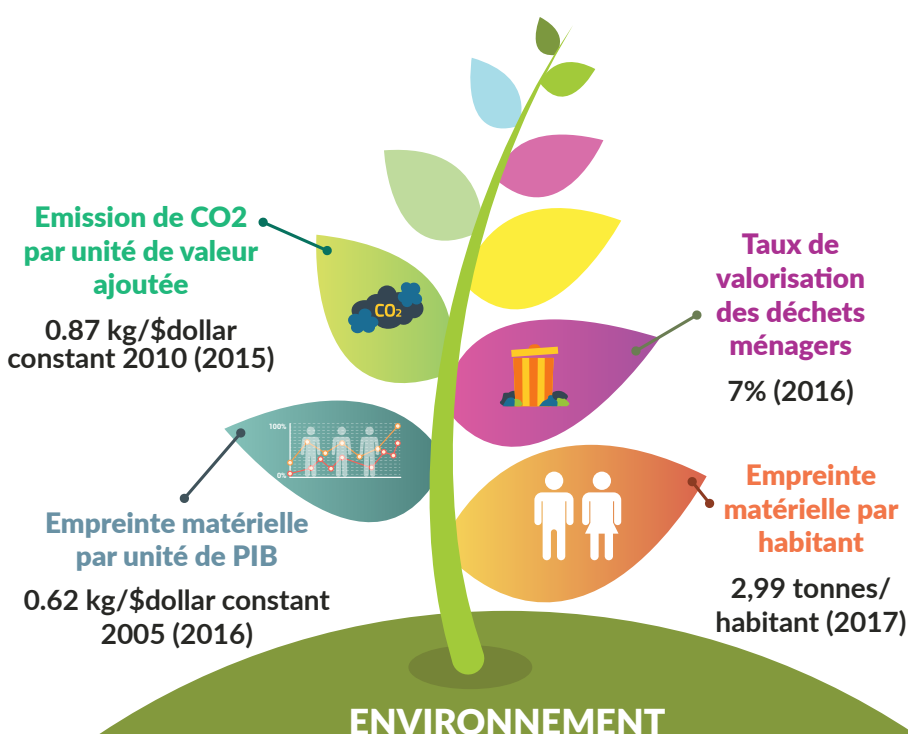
Emission de CO2 par unité de valeur ajoutée

0.87 kg/$dollar constant 2010 (2015)

$CO_2$

Taux de valorisation des déchets ménagers

7% (2016)

100%

0%

Empreinte matérielle par unité de PIB

0.62 kg/$dollar constant 2005 (2016)

Empreinte matérielle par habitant

2,99 tonnes/ habitant (2017)

ENVIRONNEMENT